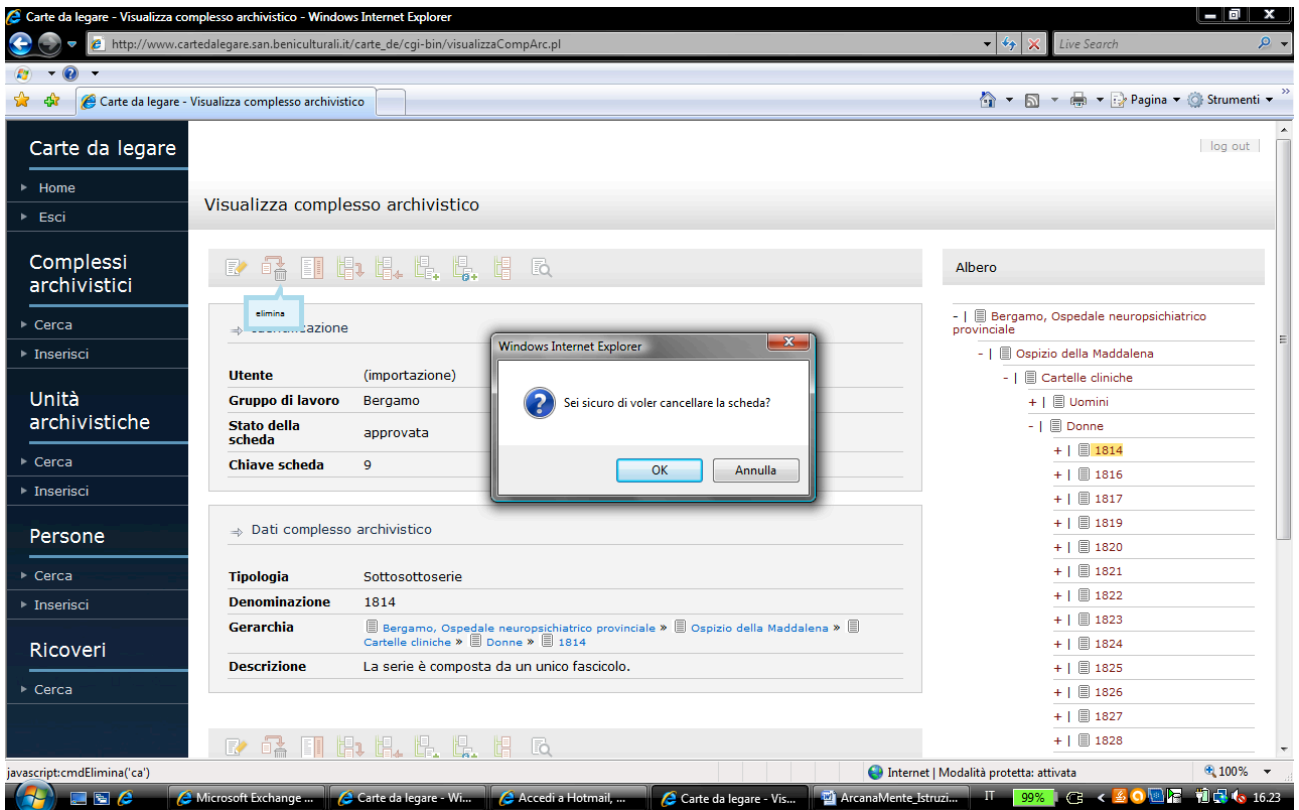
Carte da legare - Visualizza complesso archivistico - Windows Internet Explorer

http://www.cartedalegare.san.beniculturali.it/carte_de/cgi-bin/visualizzaCompArc.pl

Live Search

Carte da legare - Visualizza complesso archivistico

Pagina ▾ Strumenti ▾

Carte da legare
Home
Esci

Complessi archivistici
Cerca
Inserisci

Unità archivistiche
Cerca
Inserisci

Persone
Cerca
Inserisci

Ricoveri
Cerca

log out

Visualizza complesso archivistico

elimina

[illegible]zione

| | |
|---|---|
| Utente | (importazione) |
| Gruppo di lavoro | Bergamo |
| Stato della scheda | approvata |
| Chiave scheda | 9 |

Dati complesso archivistico

| | |
|---|---|
| Tipologia | Sottosottoserie |
| Denominazione | 1814 |
| Gerarchia | Bergamo, Ospedale neuropsichiatrico provinciale » Ospizio della Maddalena » Cartelle cliniche » Donne » 1814 |
| Descrizione | La serie è composta da un unico fascicolo. |

Windows Internet Explorer

Sei sicuro di voler cancellare la scheda?

OK Annulla

Albero

- | Bergamo, Ospedale neuropsichiatrico provinciale
- | Ospizio della Maddalena
- | Cartelle cliniche
+ | Uomini
- | Donne
+ | 1814
+ | 1816
+ | 1817
+ | 1819
+ | 1820
+ | 1821
+ | 1822
+ | 1823
+ | 1824
+ | 1825
+ | 1826
+ | 1827
+ | 1828

javascript:cmdElimina('ca')

Internet | Modalità protetta: attivata

100%

Microsoft Exchange ... Carte da legare - Wi... Accedi a Hotmail, ... Carte da legare - Vis... ArcanaMente_Istruzi... IT 99% 16.23